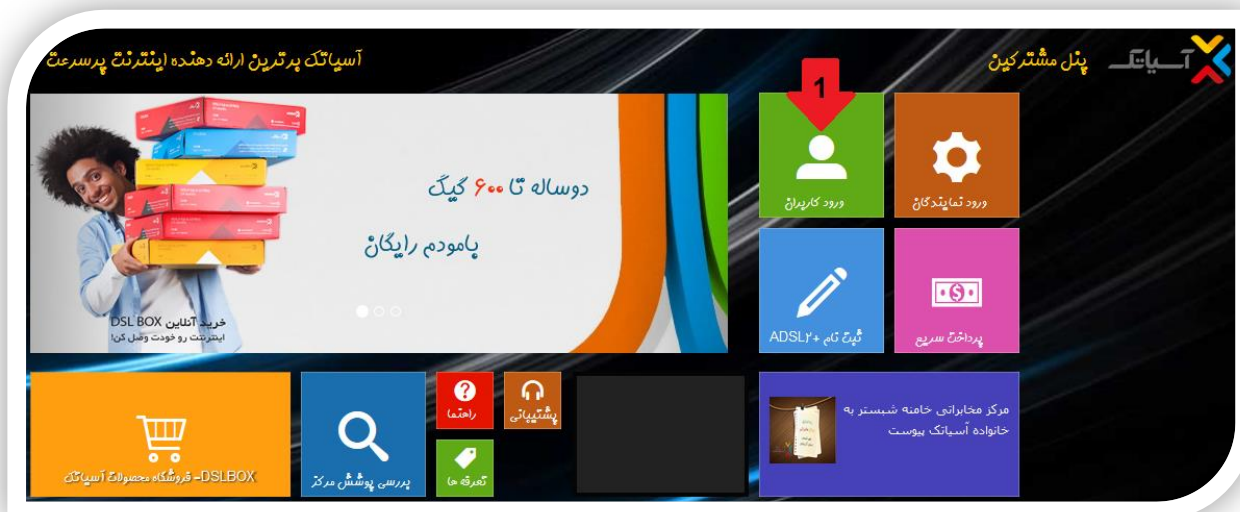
آسیاتک

پنل مشترکین

آسیاتک پرترین ارائه دهنده اینترنت پرسرعت

1

ورود کاربران

ورود نمایندگان

دوساله تا ۶۰۰ گیگ

با مودم رایگان

خرید آنلاین DSL BOX
اینترنت رو خودت وصل کن!

ثبت نام ADSL۲+

پرداخت سریع

مرکز مخابراتی خامنه شبستر به خانواده آسیاتک پیوست

پشتیبانی

راهنما

تعرفه ها

بررسی پوشش مرکز

DSLBOX- فروشگاه محصولات آسیاتک